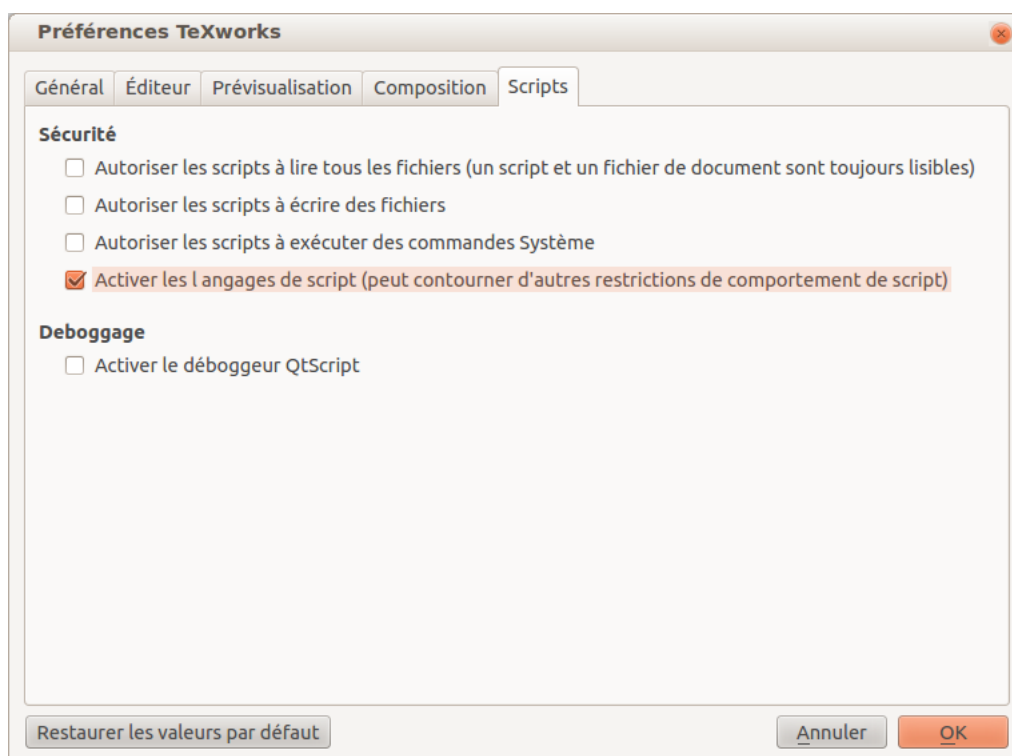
Préférences TeXworks

Général Éditeur Prévisualisation Composition Scripts

Sécurité

Autoriser les scripts à lire tous les fichiers (un script et un fichier de document sont toujours lisibles)

Autoriser les scripts à écrire des fichiers

Autoriser les scripts à exécuter des commandes Système

Activer les l angages de script (peut contourner d'autres restrictions de comportement de script)

Deboggage

Activer le déboggeur QtScript

Restaurer les valeurs par défaut

Annuler

OK